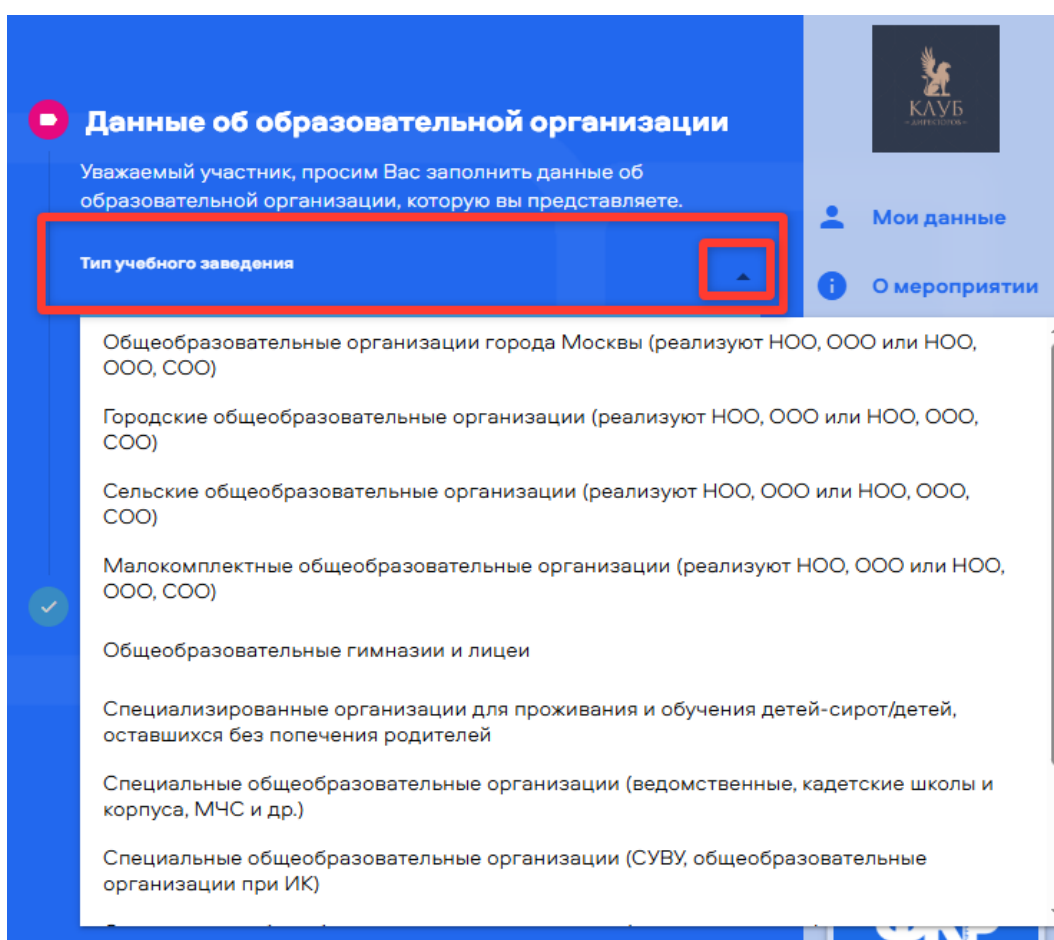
КЛУБ
ДИРЕКТОРОВ

Данные об образовательной организации

Уважаемый участник, просим Вас заполнить данные об образовательной организации, которую вы представляете.

Тип учебного заведения

Мои данные

О мероприятии

Общеобразовательные организации города Москвы (реализуют НОО, ООО или НОО, ООО, СОО)

Городские общеобразовательные организации (реализуют НОО, ООО или НОО, ООО, СОО)

Сельские общеобразовательные организации (реализуют НОО, ООО или НОО, ООО, СОО)

Малокомплектные общеобразовательные организации (реализуют НОО, ООО или НОО, ООО, СОО)

Общеобразовательные гимназии и лицеи

Специализированные организации для проживания и обучения детей-сирот/детей, оставшихся без попечения родителей

Специальные общеобразовательные организации (ведомственные, кадетские школы и корпуса, МЧС и др.)

Специальные общеобразовательные организации (СУВУ, общеобразовательные организации при ИК)

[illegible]